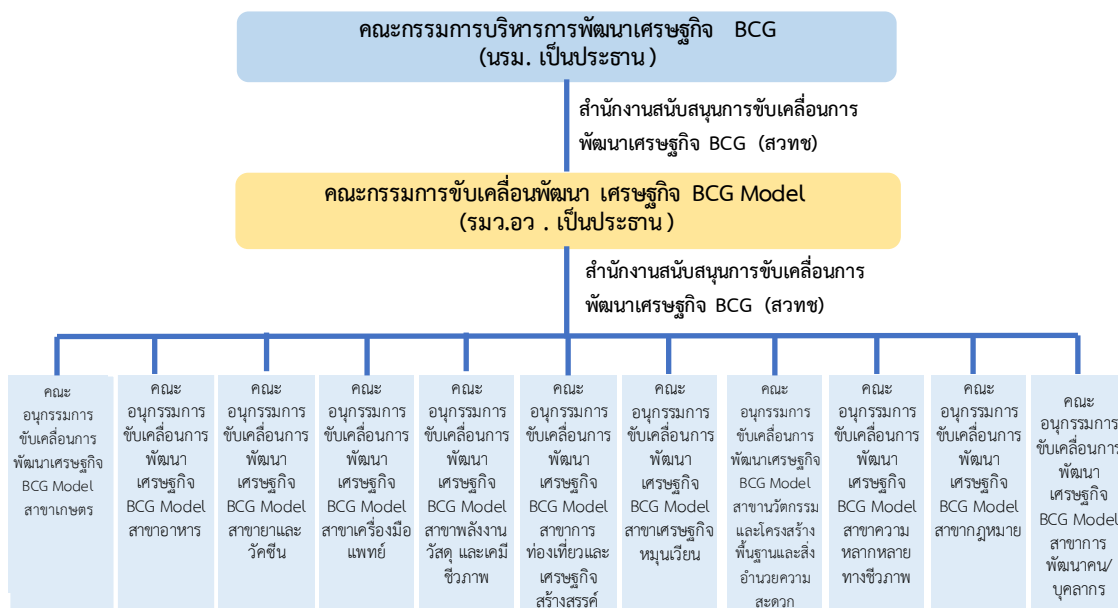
คณะกรรมการบริหารการพัฒนาเศรษฐกิจ BCG
(นรม. เป็นประธาน)

สำนักงานสนับสนุนการขับเคลื่อนการพัฒนาเศรษฐกิจ BCG (สวทช)

คณะกรรมการขับเคลื่อนพัฒนา เศรษฐกิจ BCG Model
(รมว.อว . เป็นประธาน)

สำนักงานสนับสนุนการขับเคลื่อนการพัฒนาเศรษฐกิจ BCG (สวทช)

คณะอนุกรรมการขับเคลื่อนการพัฒนาเศรษฐกิจ BCG Model สาขาเกษตร

คณะอนุกรรมการขับเคลื่อนการพัฒนาเศรษฐกิจ BCG Model สาขาอาหาร

คณะอนุกรรมการขับเคลื่อนการพัฒนาเศรษฐกิจ BCG Model สาขายาและวัคซีน

คณะอนุกรรมการขับเคลื่อนการพัฒนาเศรษฐกิจ BCG Model สาขาเครื่องมือแพทย์

คณะอนุกรรมการขับเคลื่อนการพัฒนาเศรษฐกิจ BCG Model สาขาพลังงานวัสดุ และเคมีชีวภาพ

คณะอนุกรรมการขับเคลื่อนการพัฒนาเศรษฐกิจ BCG Model สาขาการท่องเที่ยวและเศรษฐกิจสร้างสรรค์

คณะอนุกรรมการขับเคลื่อนการพัฒนาเศรษฐกิจ BCG Model สาขาเศรษฐกิจหมุนเวียน

คณะอนุกรรมการขับเคลื่อนการพัฒนาเศรษฐกิจ BCG Model สาขาวัตกรรมและโครงสร้างพื้นฐานและสิ่งอำนวยความสะดวก

คณะอนุกรรมการขับเคลื่อนการพัฒนาเศรษฐกิจ BCG Model สาขาความหลากหลายทางชีวภาพ

คณะอนุกรรมการขับเคลื่อนการพัฒนาเศรษฐกิจ BCG Model สาขากฎหมาย

คณะอนุกรรมการขับเคลื่อนการพัฒนาเศรษฐกิจ BCG Model สาขาการพัฒนาคน/บุคลากร